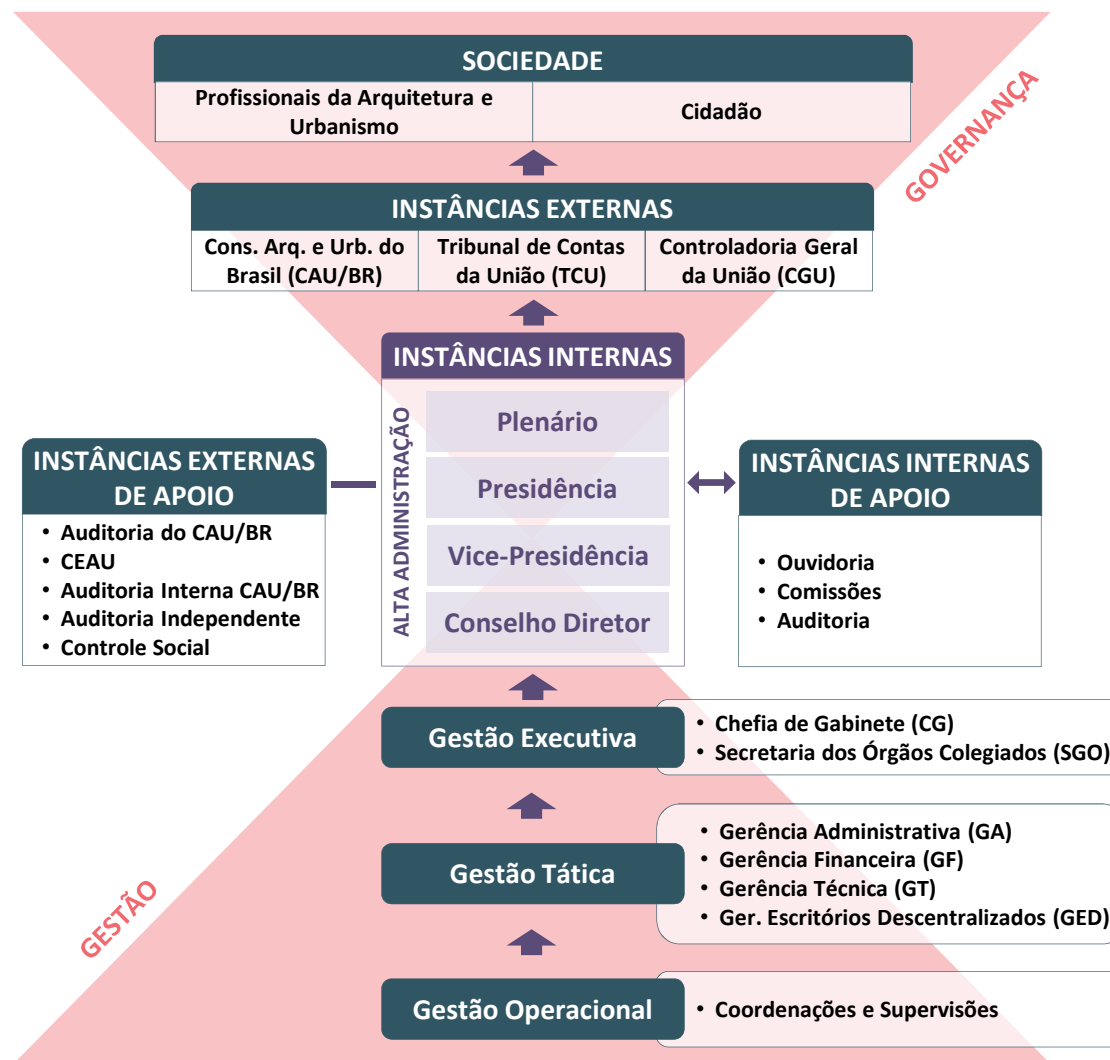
GOVERNANÇA

SOCIEDADE

| Profissionais da Arquitetura e Urbanismo | Cidadão |
|---|---|

INSTÂNCIAS EXTERNAS

| Cons. Arq. e Urb. do Brasil (CAU/BR) | Tribunal de Contas da União (TCU) | Controladoria Geral da União (CGU) |
|---|---|---|

INSTÂNCIAS INTERNAS

ALTA ADMINISTRAÇÃO

Plenário

Presidência

Vice-Presidência

Conselho Diretor

INSTÂNCIAS EXTERNAS DE APOIO

• Auditoria do CAU/BR
• CEAU
• Auditoria Interna CAU/BR
• Auditoria Independente
• Controle Social

INSTÂNCIAS INTERNAS DE APOIO

• Ouvidoria
• Comissões
• Auditoria

Gestão Executiva

• Chefia de Gabinete (CG)
• Secretaria dos Órgãos Colegiados (SGO)

Gestão Tática

• Gerência Administrativa (GA)
• Gerência Financeira (GF)
• Gerência Técnica (GT)
• Ger. Escritórios Descentralizados (GED)

Gestão Operacional

• Coordenações e Supervisões

GESTÃO